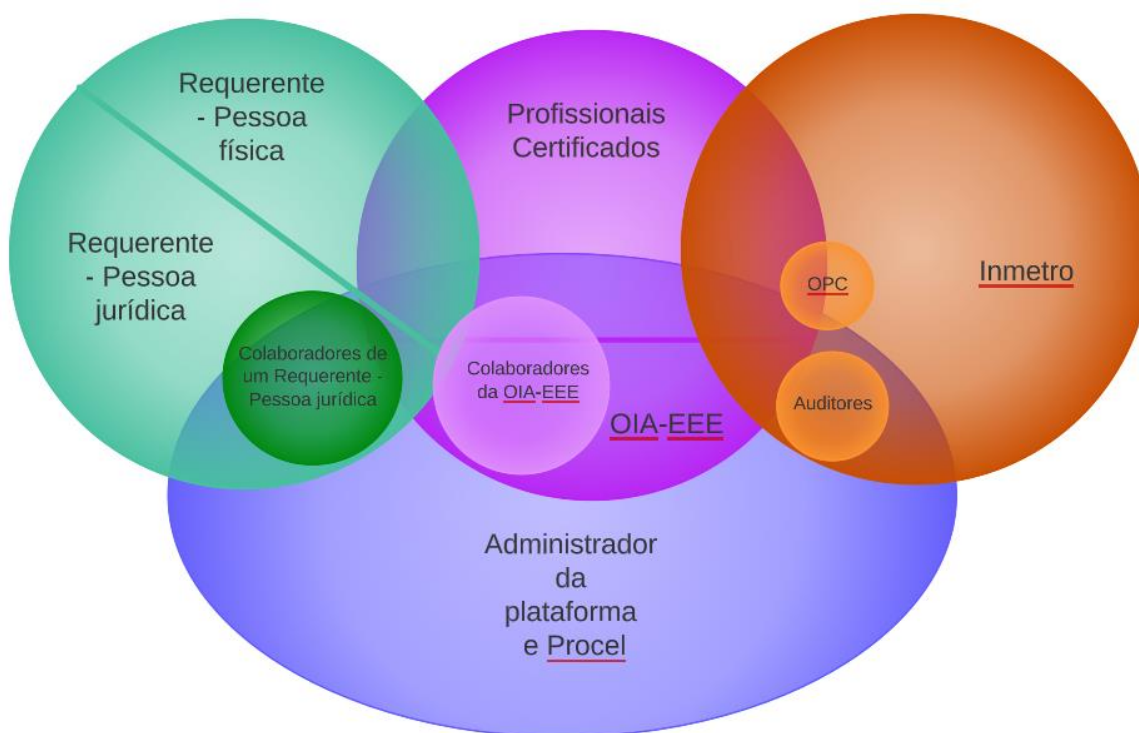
Requerente - Pessoa física

Profissionais Certificados

Requerente - Pessoa jurídica

OPC

Inmetro

Colaboradores de um Requerente - Pessoa jurídica

Colaboradores da OIA-EEE

OIA-EEE

Auditores

Administrador da plataforma e Procel